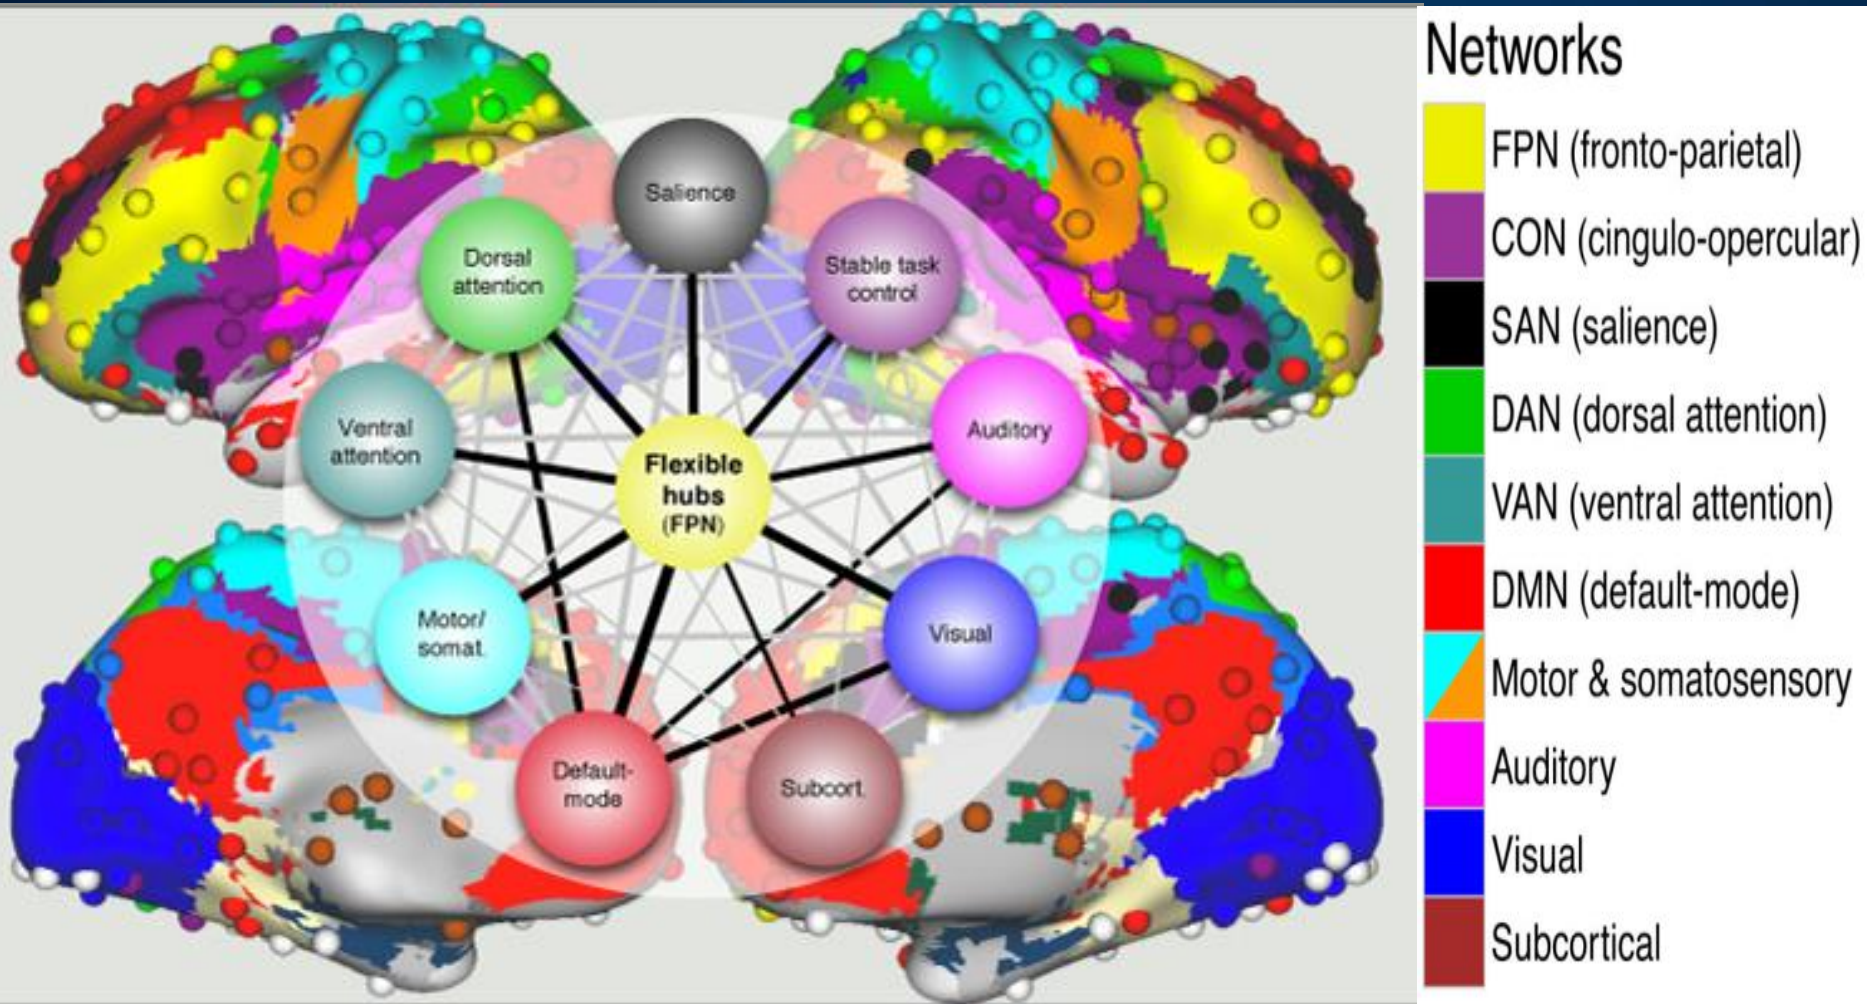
Salience

Dorsal attention

Stable task control

Ventral attention

Auditory

Flexible hubs (FPN)

Motor/ somat.

Visual

Default-mode

Subcort.

Networks

FPN (fronto-parietal)

CON (cingulo-opercular)

SAN (salience)

DAN (dorsal attention)

VAN (ventral attention)

DMN (default-mode)

Motor & somatosensory

Auditory

Visual

Subcortical